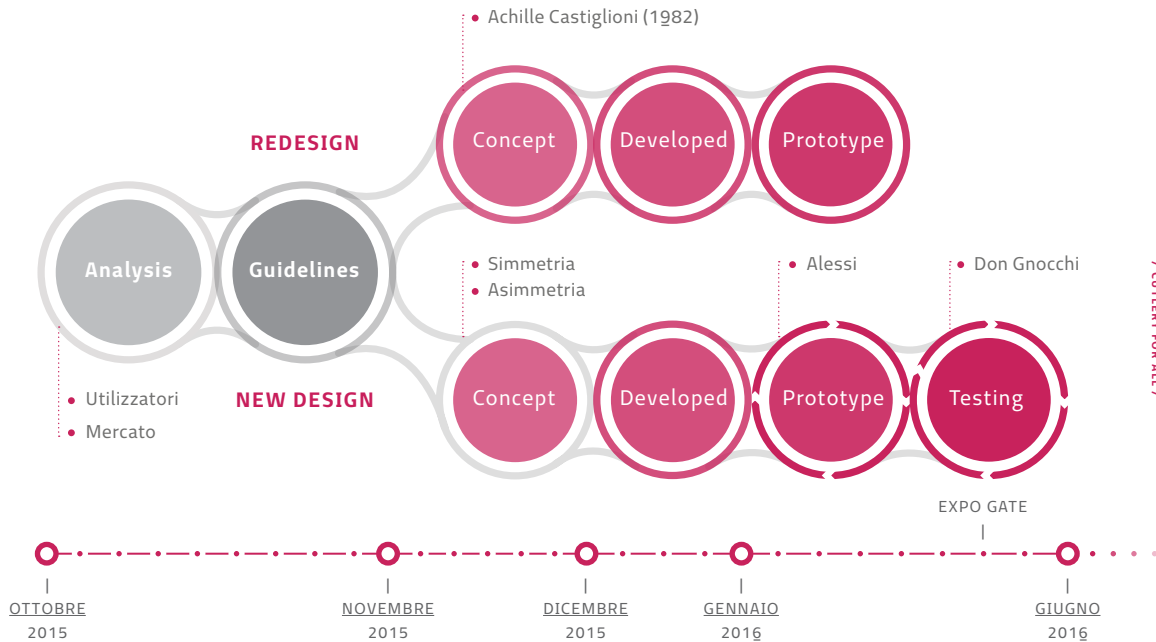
Achille Castiglioni (1982)

REDESIGN

Concept

Developed

Prototype

Analysis

Guidelines

Simmetria
Asimmetria

Alessi

Don Gnocchi

Utilizzatori
Mercato

NEW DESIGN

Concept

Developed

Prototype

Testing

EXPO GATE

OTTOBRE 2015

NOVEMBRE 2015

DICEMBRE 2015

GENNAIO 2016

GIUGNO 2016